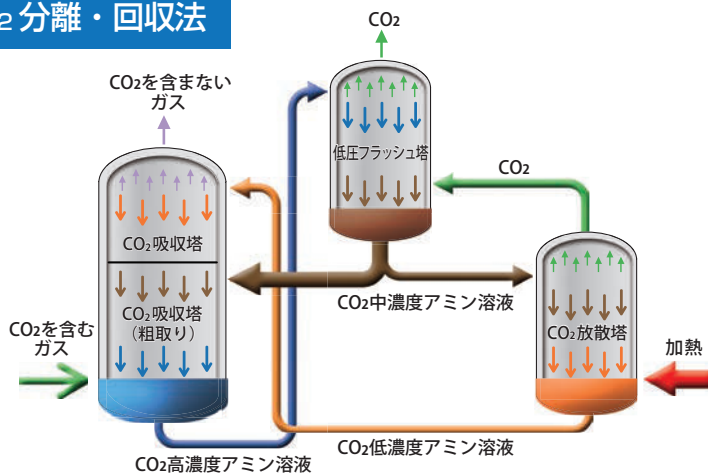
2 分離・回収法

$CO_2$

$CO_2$を含まないガス

低圧フラッシュ塔

$CO_2$

$CO_2$吸収塔

$CO_2$吸収塔（粗取り）

$CO_2$中濃度アミン溶液

$CO_2$放散塔

$CO_2$を含むガス

加熱

$CO_2$低濃度アミン溶液

$CO_2$高濃度アミン溶液